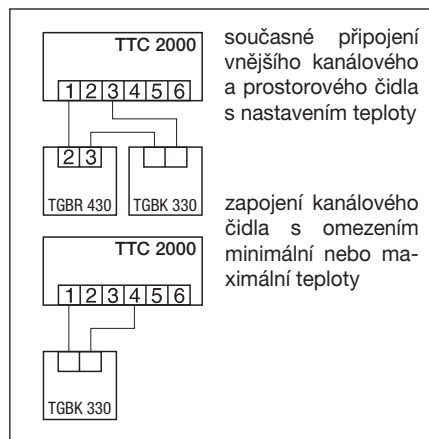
TTC 2000

1 2 3 4 5 6

2 3

TGBR 430

TGBK 330

současné připojení vnějšího kanálového a prostorového čidla s nastavením teploty

TTC 2000

1 2 3 4 5 6

TGBK 330

zapojení kanálového čidla s omezením minimální nebo maximální teploty